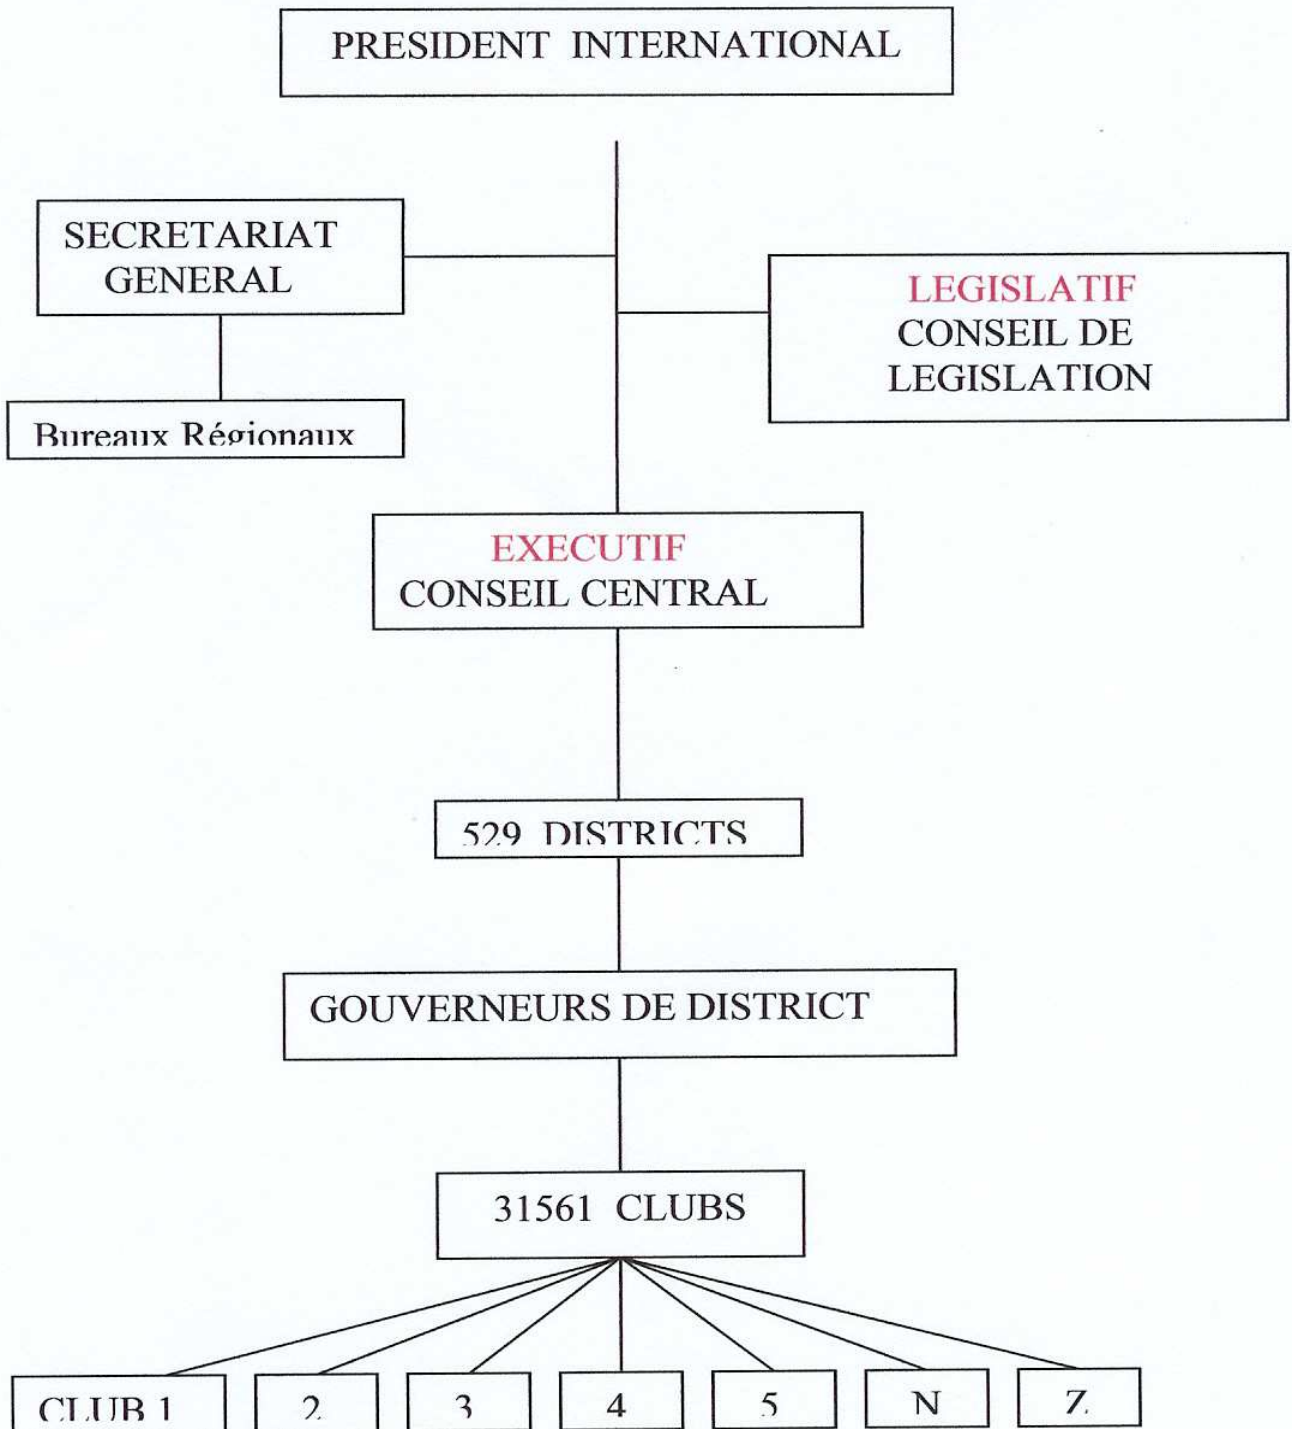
PRESIDENT INTERNATIONAL

SECRETARIAT GENERAL

Bureaux Régionaux

LEGISLATIF
CONSEIL DE LEGISLATION

EXECUTIF
CONSEIL CENTRAL

529 DISTRICTS

GOUVERNEURS DE DISTRICT

31561 CLUBS

CLUB 1

2

3

4

5

N

Z